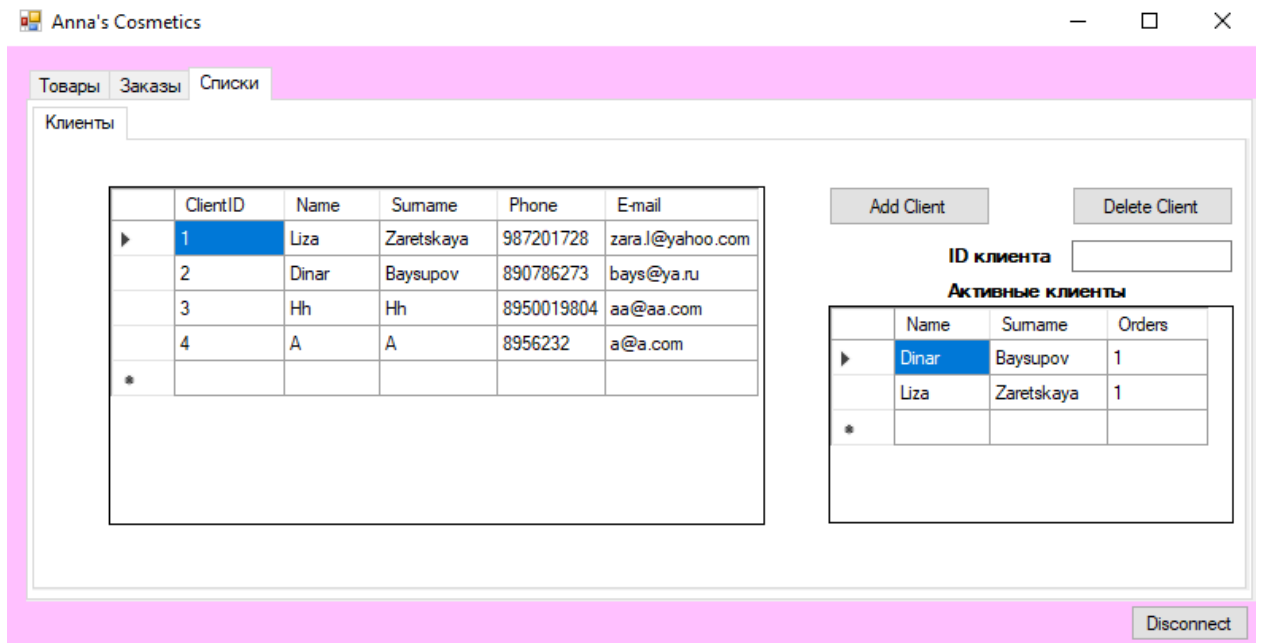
Anna's Cosmetics

Товары | Заказы | Списки

Клиенты

| | ClientID | Name | Surname | Phone | E-mail |
|---|---|---|---|---|---|
| ▶ | 1 | Liza | Zaretskaya | 987201728 | zara.l@yahoo.com |
| | 2 | Dinar | Baysupov | 890786273 | bays@ya.ru |
| | 3 | Hh | Hh | 8950019804 | aa@aa.com |
| | 4 | A | A | 8956232 | a@a.com |
| * | | | | | |

Add Client

Delete Client

ID клиента

Активные клиенты

| | Name | Surname | Orders |
|---|---|---|---|
| ▶ | Dinar | Baysupov | 1 |
| | Liza | Zaretskaya | 1 |
| * | | | |

Disconnect